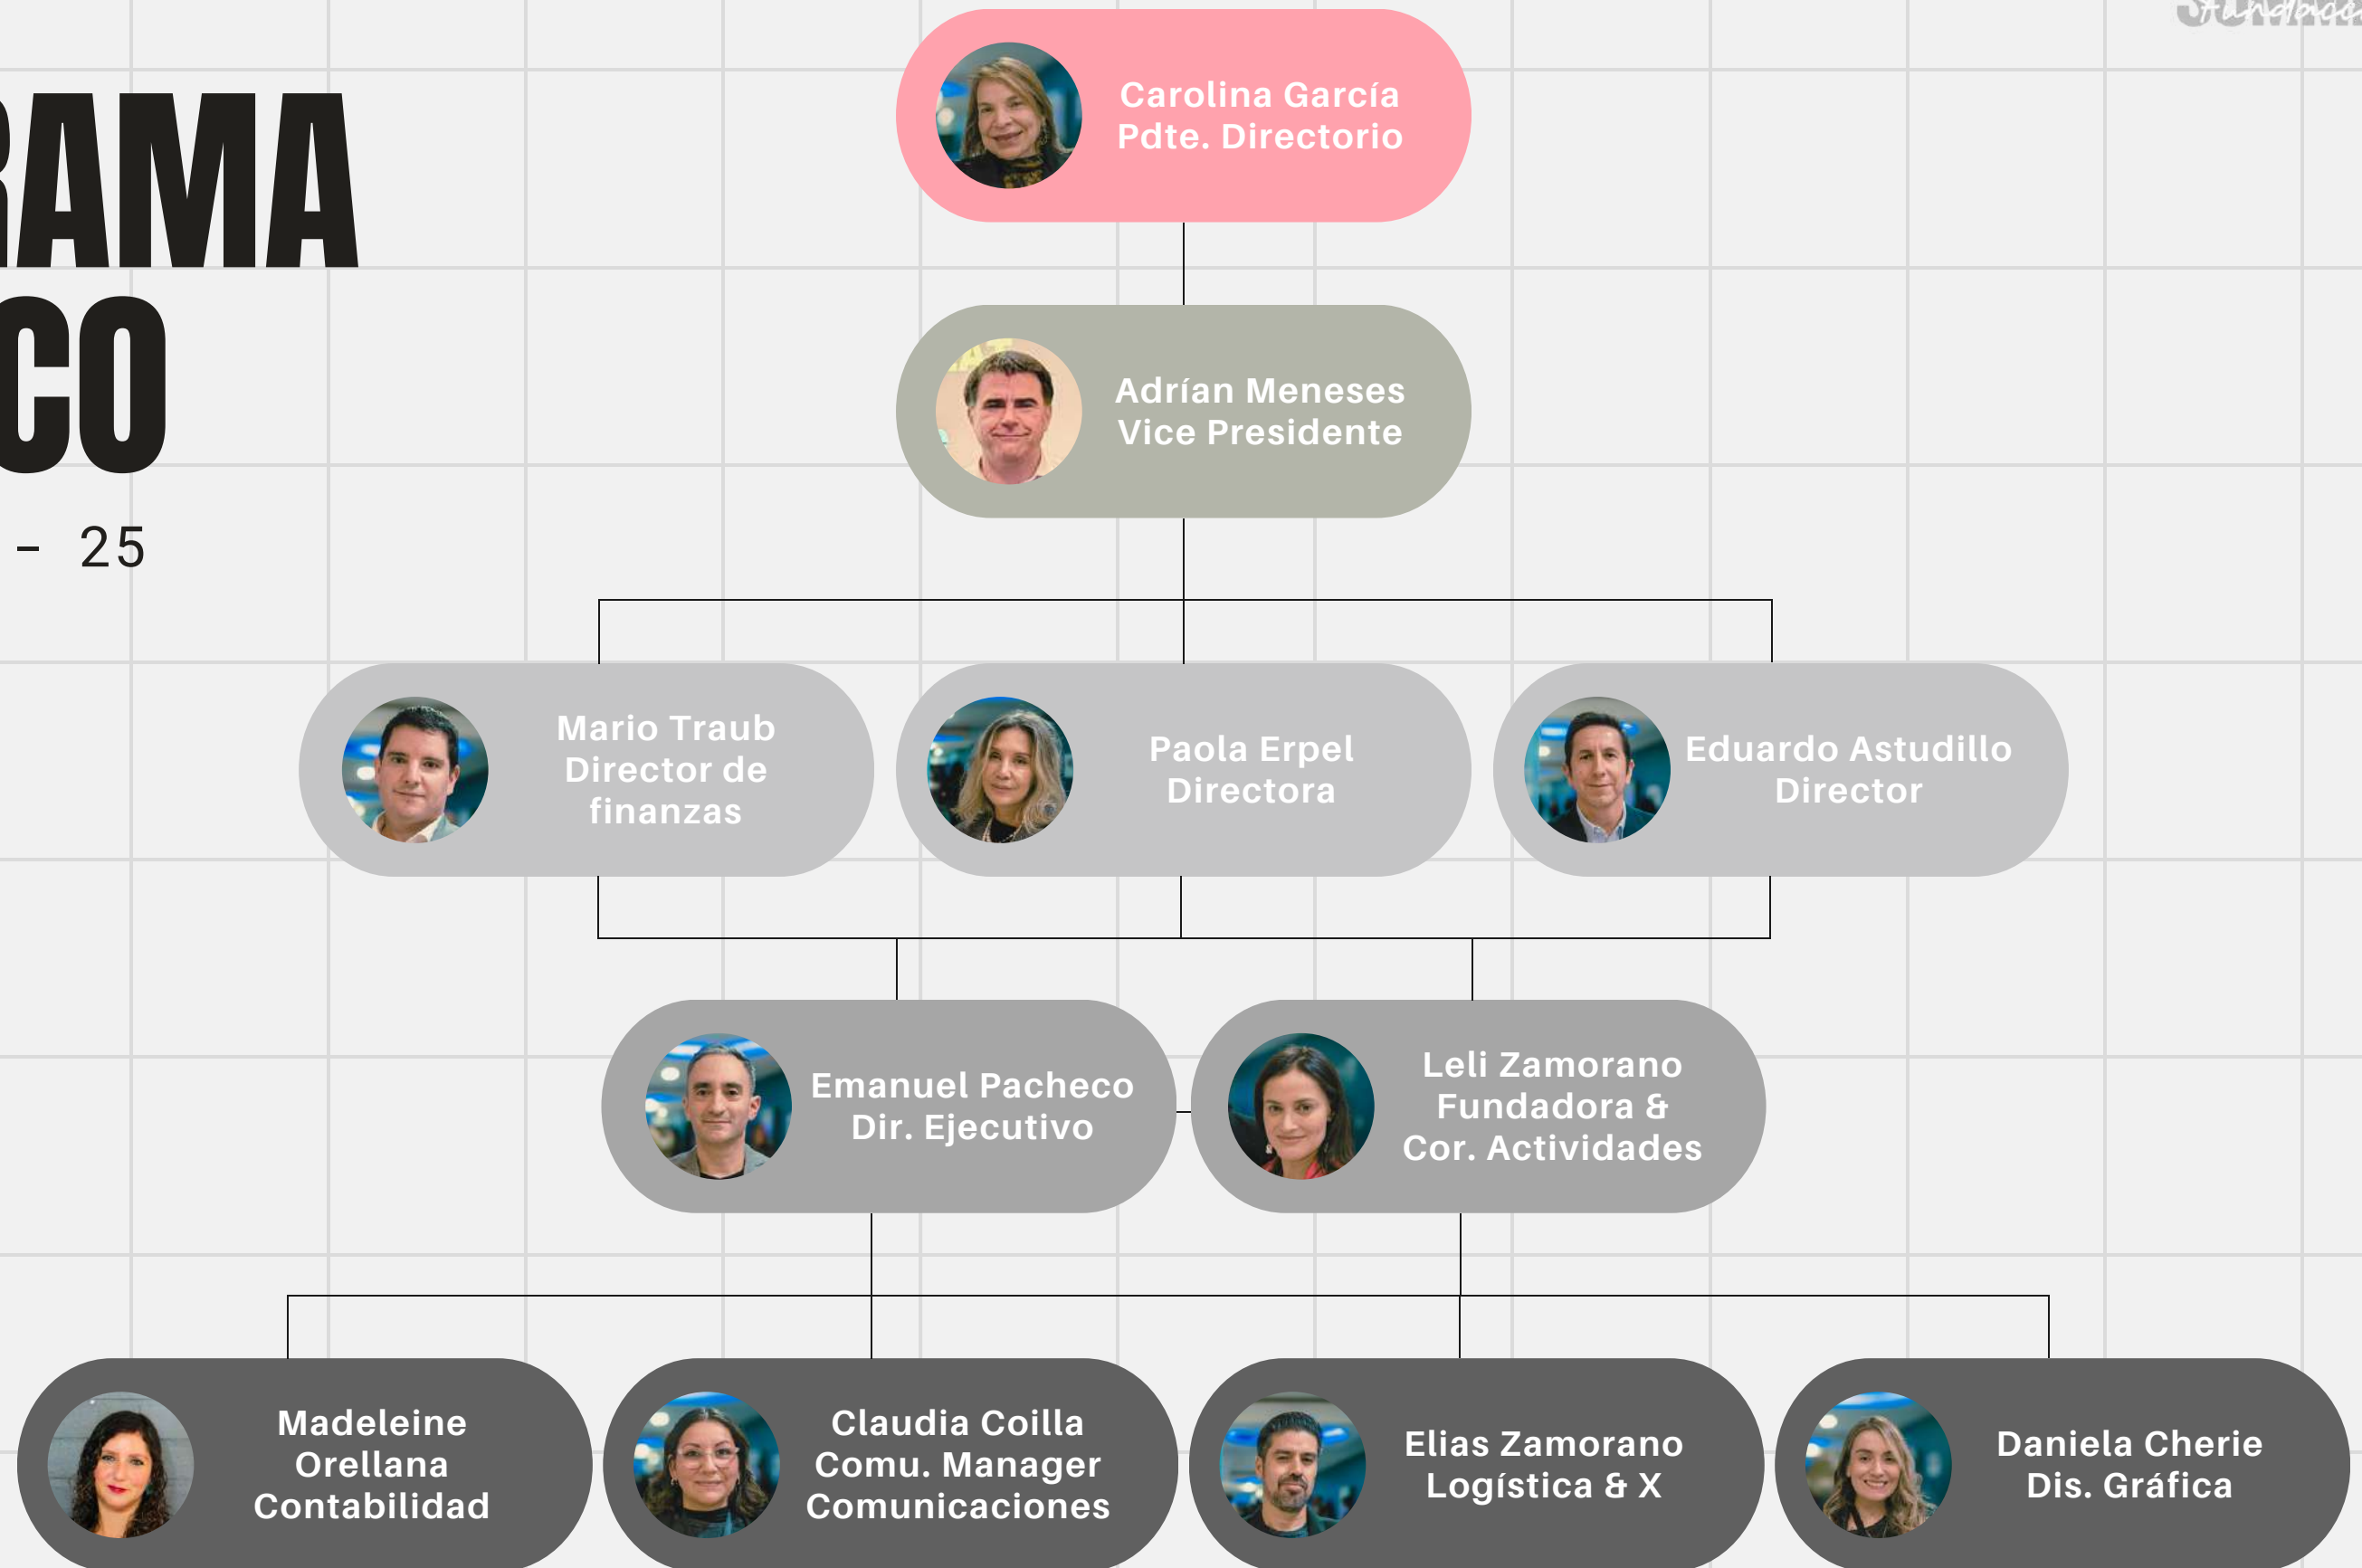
RAMA
CO
- 25

Carolina García
Pdte. Directorio

Adrían Meneses
Vice Presidente

Mario Traub
Director de finanzas

Paola Erpel
Directora

Eduardo Astudillo
Director

Emanuel Pacheco
Dir. Ejecutivo

Leli Zamorano
Fundadora &
Cor. Actividades

Madeleine Orellana
Contabilidad

Claudia Coilla
Comu. Manager
Comunicaciones

Elias Zamorano
Logística & X

Daniela Cherie
Dis. Gráfica